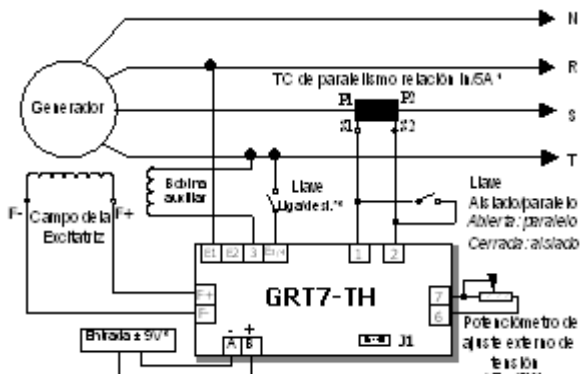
N

R

S

T

TC de paralelismo relación In/5A *

P1

P2

S1

S2

Generador

Bobina auxiliar

Llave Ugrad est.**

Llave Aislado/paralelo
Abierta: paralelo
Cerrada: aislado

F-

Campo de la Excitatriz

F+

E1

E2

3

E/4

1

2

F+

F-

GRT7-TH

7

6

Potenciómetro de ajuste externo de tensión

Entrada ± 90 *

-

+

A

B

J1